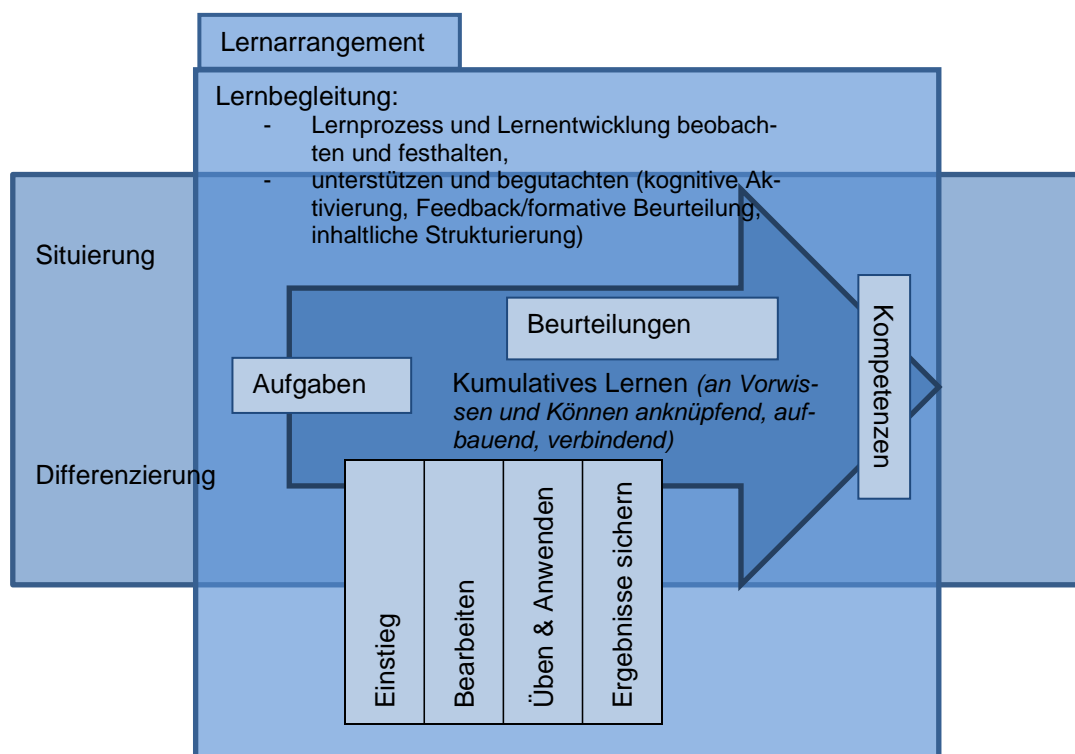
Lernarrangement

Lernbegleitung:
- Lernprozess und Lernentwicklung beobachten und festhalten,
- unterstützen und begutachten (kognitive Aktivierung, Feedback/formative Beurteilung, inhaltliche Strukturierung)

Situierung

Differenzierung

Aufgaben

Beurteilungen

Kumulatives Lernen *(an Vorwissen und Können anknüpfend, aufbauend, verbindend)*

Kompetenzen

Einstieg

Bearbeiten

Üben & Anwenden

Ergebnisse sichern